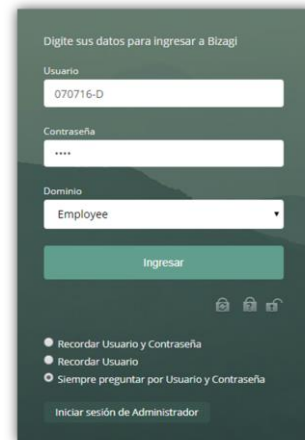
Digite sus datos para ingresar a Bizagi

Usuario

070716-D

Contraseña

••••

Dominio

Employee

Ingresar

Recordar Usuario y Contraseña

Recordar Usuario

Siempre preguntar por Usuario y Contraseña

Iniciar sesión de Administrador